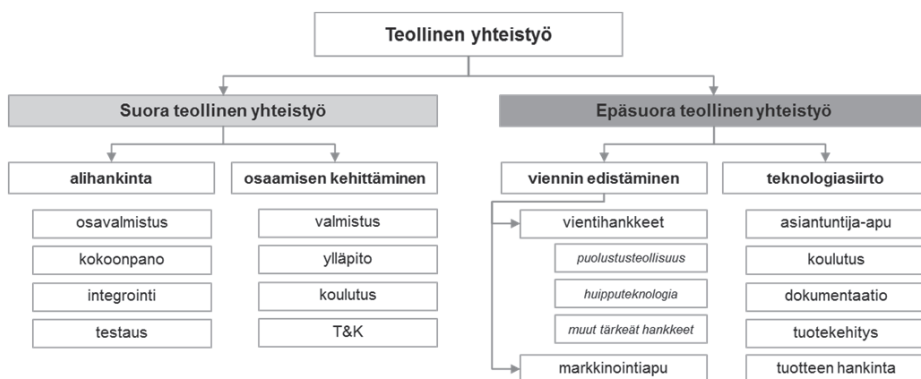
Teollinen yhteistyö

Suora teollinen yhteistyö

alihankinta

osavalmistus

kokoonpano

integrointi

testaus

osaamisen kehittäminen

valmistus

ylläpito

koulutus

T&K

Epäsuora teollinen yhteistyö

viennin edistäminen

vientihankkeet

puolustusteollisuus

huipputeknologia

muut tärkeät hankkeet

markkinointiapu

teknologiasiirto

asiantuntija-apu

koulutus

dokumentaatio

tuotekehitys

tuotteen hankinta